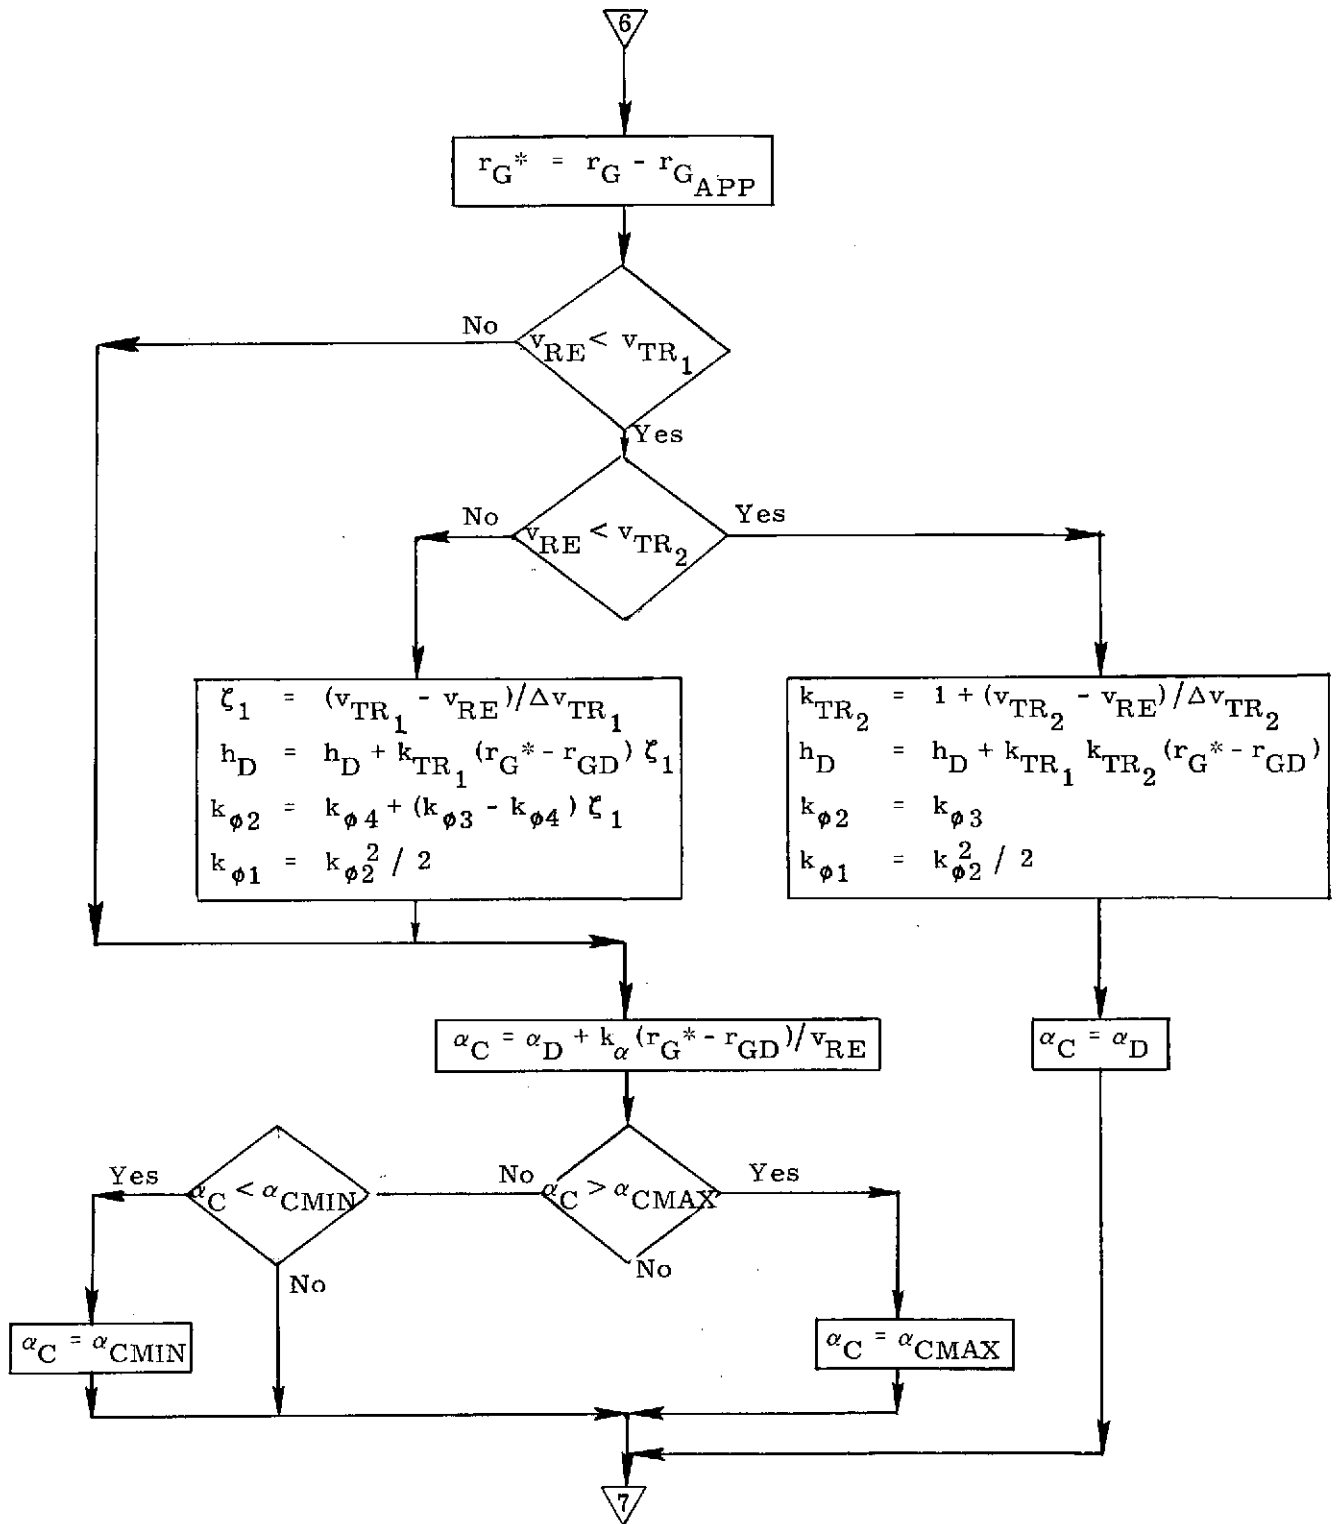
6

$r_G^* = r_G - r_{G_{APP}}$

No

$v_{RE} < v_{TR_1}$

Yes

No

$v_{RE} < v_{TR_2}$

Yes

$\zeta_1 = (v_{TR_1} - v_{RE})/\Delta v_{TR_1}$
$h_D = h_D + k_{TR_1}(r_G^* - r_{GD})\zeta_1$
$k_{\phi 2} = k_{\phi 4} + (k_{\phi 3} - k_{\phi 4})\zeta_1$
$k_{\phi 1} = k_{\phi 2}^2 / 2$

$k_{TR_2} = 1 + (v_{TR_2} - v_{RE})/\Delta v_{TR_2}$
$h_D = h_D + k_{TR_1} k_{TR_2}(r_G^* - r_{GD})$
$k_{\phi 2} = k_{\phi 3}$
$k_{\phi 1} = k_{\phi 2}^2 / 2$

$\alpha_C = \alpha_D + k_\alpha (r_G^* - r_{GD})/v_{RE}$

$\alpha_C = \alpha_D$

Yes

$\alpha_C < \alpha_{CMIN}$

No

$\alpha_C > \alpha_{CMAX}$

Yes

No

No

$\alpha_C = \alpha_{CMIN}$

$\alpha_C = \alpha_{CMAX}$

7